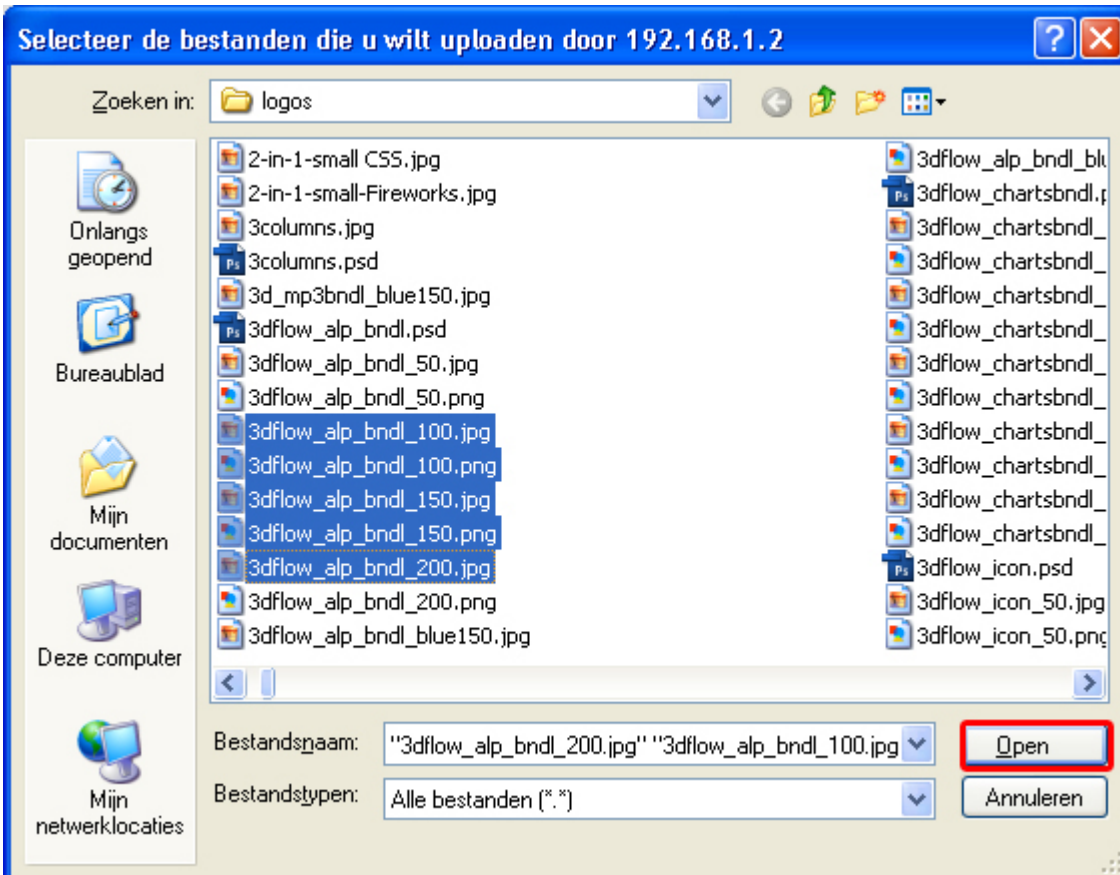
Selecteer de bestanden die u wilt uploaden door 192.168.1.2

Zoeken in: logos

Onlangs geopend
Bureaublad
Mijn documenten
Deze computer
Mijn netwerklocaties

2-in-1-small CSS.jpg
2-in-1-small-Fireworks.jpg
3columns.jpg
3columns.psd
3d_mp3bndl_blue150.jpg
3dflow_alp_bndl.psd
3dflow_alp_bndl_50.jpg
3dflow_alp_bndl_50.png
3dflow_alp_bndl_100.jpg
3dflow_alp_bndl_100.png
3dflow_alp_bndl_150.jpg
3dflow_alp_bndl_150.png
3dflow_alp_bndl_200.jpg
3dflow_alp_bndl_200.png
3dflow_alp_bndl_blue150.jpg

3dflow_alp_bndl_blu
3dflow_chartsbndl.p
3dflow_chartsbndl_
3dflow_chartsbndl_
3dflow_chartsbndl_
3dflow_chartsbndl_
3dflow_chartsbndl_
3dflow_chartsbndl_
3dflow_chartsbndl_
3dflow_chartsbndl_
3dflow_chartsbndl_
3dflow_chartsbndl_
3dflow_icon.psd
3dflow_icon_50.jpg
3dflow_icon_50.pnc

Bestandsnaam: "3dflow_alp_bndl_200.jpg" "3dflow_alp_bndl_100.jpg
Bestandstypen: Alle bestanden (*.*)

Open
Annuleren